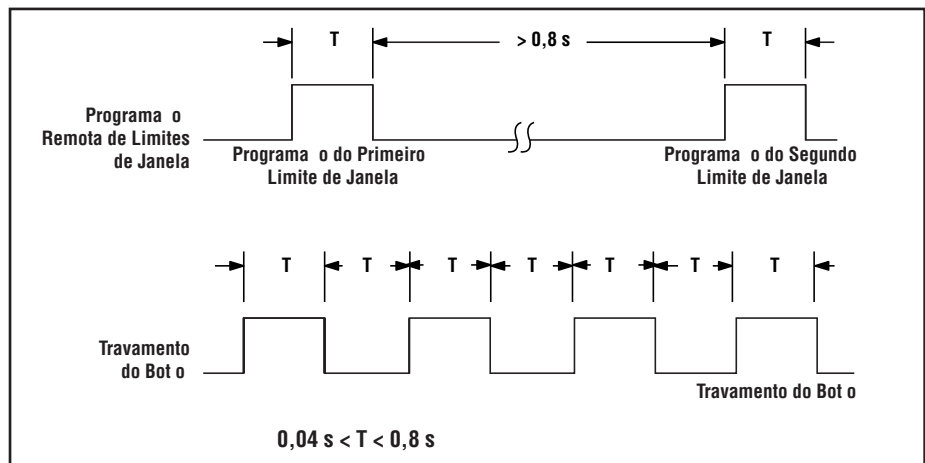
T

> 0,8 s

T

Programa o Remota de Limites de Janela

Programa o do Primeiro Limite de Janela

Programa o do Segundo Limite de Janela

T T T T T T T

Travamento do Bot o

Travamento do Bot o

0,04 s < T < 0,8 s